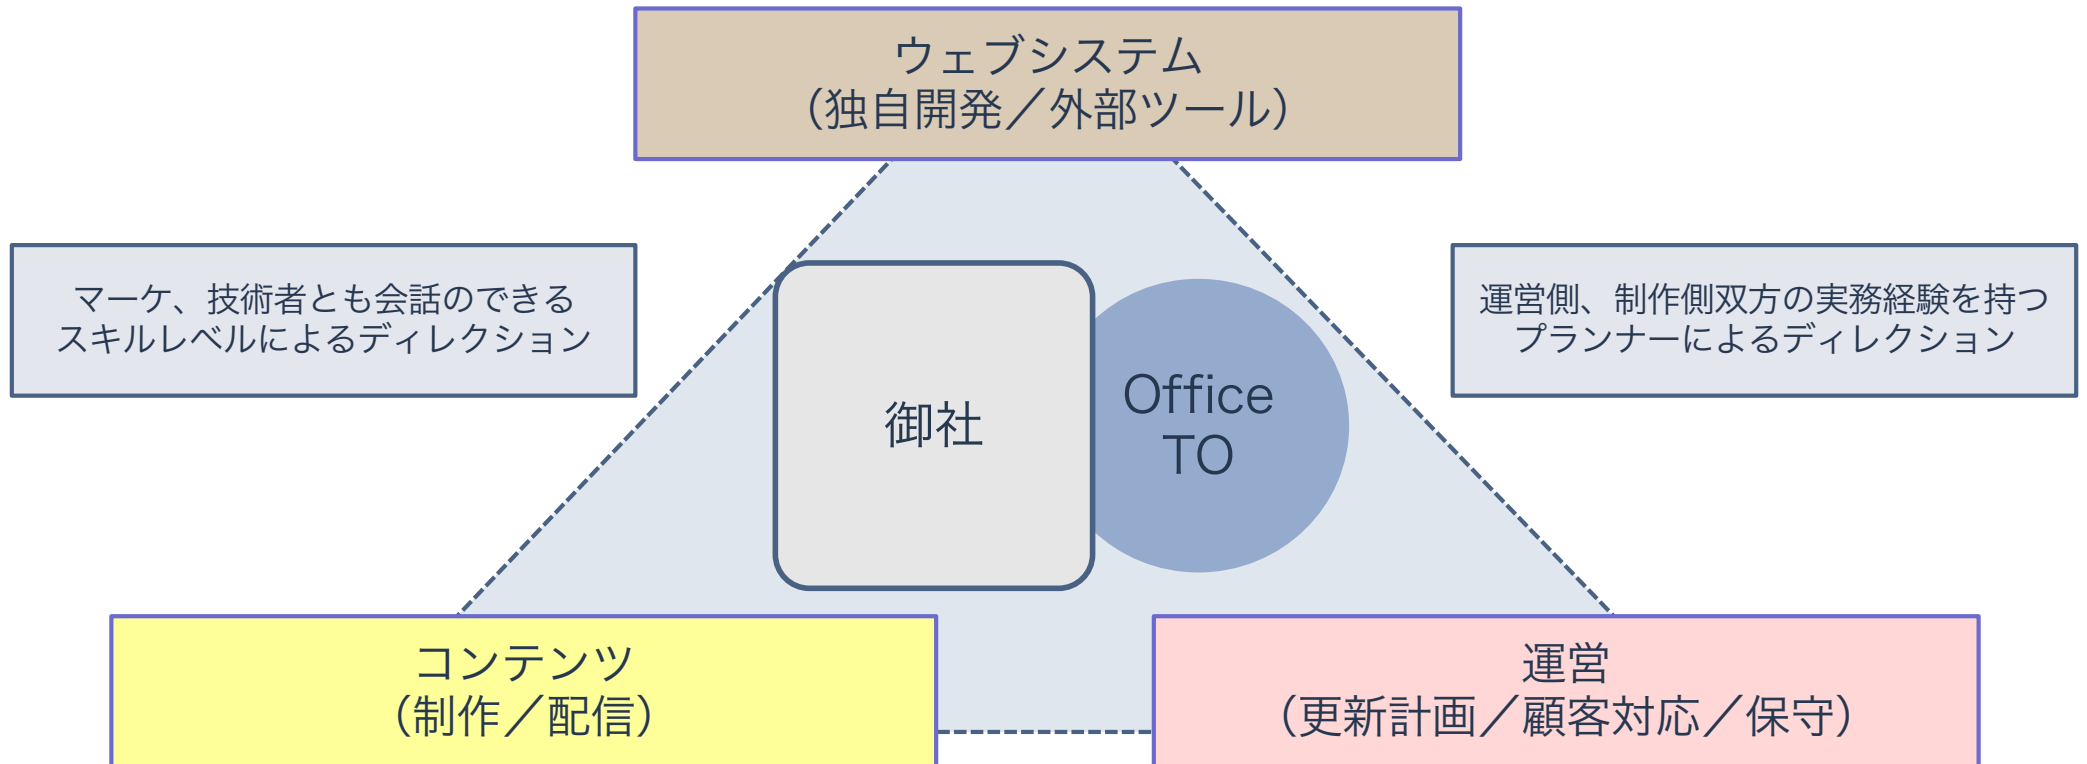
ウェブシステム
（独自開発／外部ツール）

マーケ、技術者とも会話のできるスキルレベルによるディレクション

運営側、制作側双方の実務経験を持つプランナーによるディレクション

御社

Office TO

コンテンツ
（制作／配信）

運営
（更新計画／顧客対応／保守）